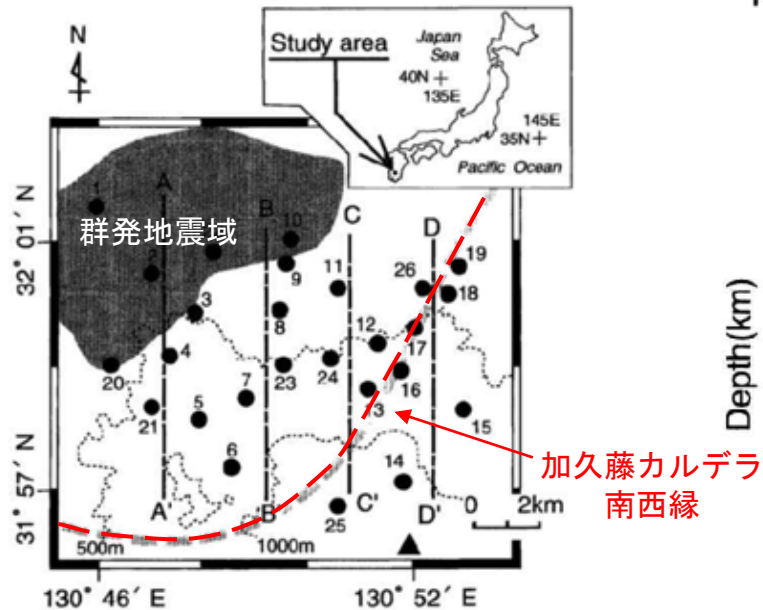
N

Study area

Japan Sea

40N +
135E

145E
35N +

Pacific Ocean

群発地震域

32° 01′ N

31° 57′ N

31° 55′ N

A
B
C
D

1
2
3
4
5
6
7
8
9
10
11
12
13
14
15
16
17
18
19
20
21
23
24
25
26

A'
B'
C'
D'

0
2km

500m
1000m

加久藤カルデラ
南西縁

Depth(km)

130° 46′ E
130° 52′ E